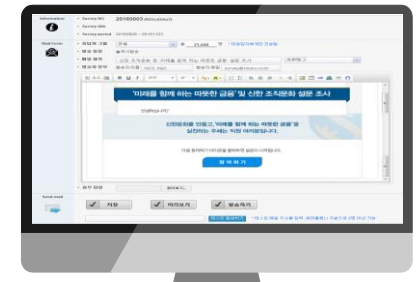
Information
Survey NO. 20100003
Survey title
Survey period

Mail Form

'미래를 함께 하는 따뜻한 금융' 및 신한 조직문화 설문 조사

안녕하십니까?

신한은행을 이끌고, '미래를 함께 하는 따뜻한 금융'을 실천하는 주체는 직원 여러분입니다.

참여하기

Send mail

저장
미리보기
발송하기